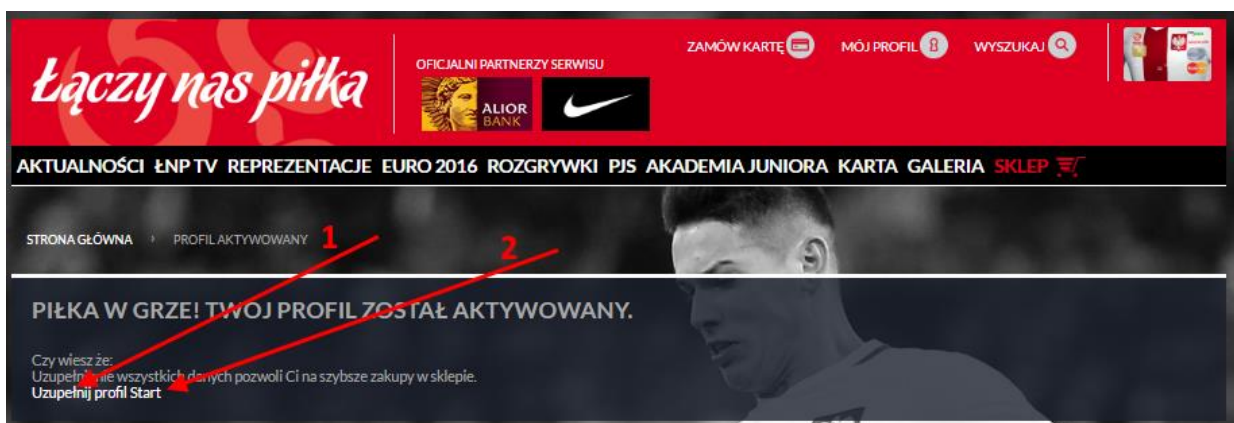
Łączy nas piłka

OFICJALNI PARTNERZY SERWISU

ALIOR BANK

ZAMÓW KARTĘ MÓJ PROFIL WYSZUKAJ

AKTUALNOŚCI ŁNP TV REPREZENTACJE EURO 2016 ROZGRYWKI PJS AKADEMIA JUNIORA KARTA GALERIA SKLEP

STRONA GŁÓWNA › PROFIL AKTYWOWANY

1

2

PIŁKA W GRZE! TWOJ PROFIL ZOSTAŁ AKTYWOWANY.

Czy wiesz że:
Uzupełnienie wszystkich danych pozwoli Ci na szybsze zakupy w sklepie.
Uzupełnij profil Start